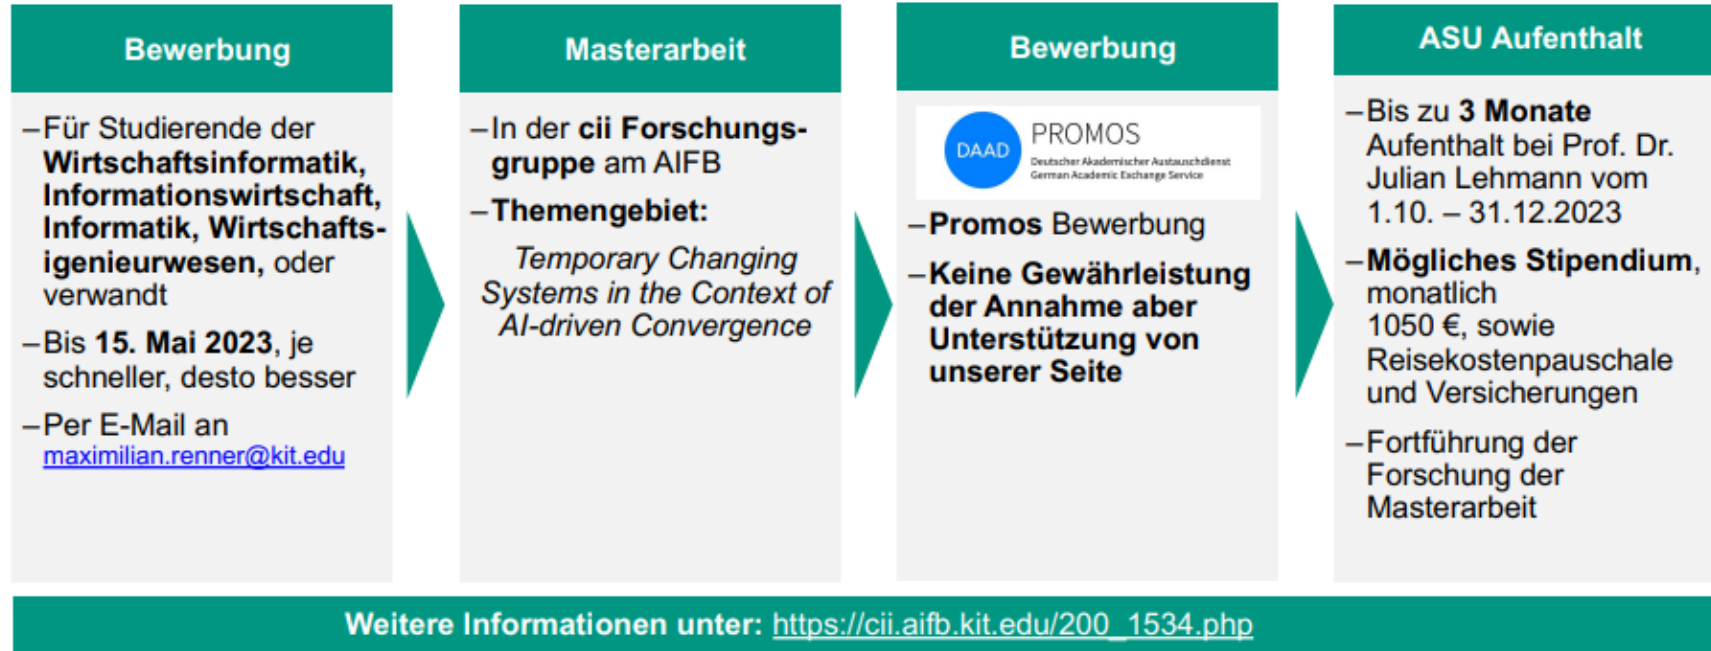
Bewerbung

– Für Studierende der **Wirtschaftsinformatik, Informationswirtschaft, Informatik, Wirtschaftsigenieurwesen,** oder verwandt

– Bis **15. Mai 2023**, je schneller, desto besser

– Per E-Mail an maximilian.renner@kit.edu

Masterarbeit

– In der **cii Forschungsgruppe** am AIFB

– **Themengebiet:**

*Temporary Changing Systems in the Context of AI-driven Convergence*

Bewerbung

DAAD PROMOS Deutscher Akademischer Austauschdienst German Academic Exchange Service

– **Promos** Bewerbung

– **Keine Gewährleistung der Annahme aber Unterstützung von unserer Seite**

ASU Aufenthalt

– Bis zu **3 Monate** Aufenthalt bei Prof. Dr. Julian Lehmann vom 1.10. – 31.12.2023

– **Mögliches Stipendium**, monatlich 1050 €, sowie Reisekostenpauschale und Versicherungen

– Fortführung der Forschung der Masterarbeit

**Weitere Informationen unter:** https://cii.aifb.kit.edu/200_1534.php